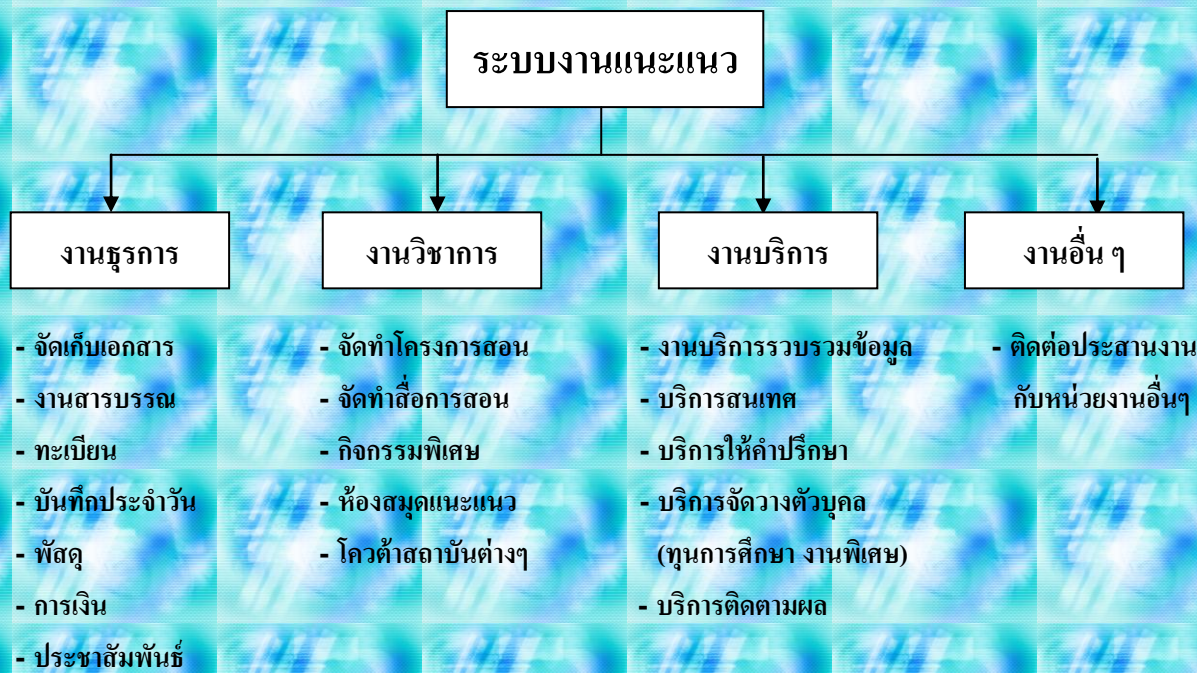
ระบบงานแนะแนว

งานธุรการ

- จัดเก็บเอกสาร
- งานสารบรรณ
- ทะเบียน
- บันทึกประจำวัน
- พัสดุ
- การเงิน
- ประชาสัมพันธ์

งานวิชาการ

- จัดทำโครงการสอน
- จัดทำสื่อการสอน
- กิจกรรมพิเศษ
- ห้องสมุดแนะแนว
- โควต้าสถาบันต่างๆ

งานบริการ

- งานบริการรวบรวมข้อมูล
- บริการสนเทศ
- บริการให้คำปรึกษา
- บริการจัดวางตัวบุคล (ทุนการศึกษา งานพิเศษ)
- บริการติดตามผล

งานอื่น ๆ

- ติดต่อประสานงานกับหน่วยงานอื่นๆ